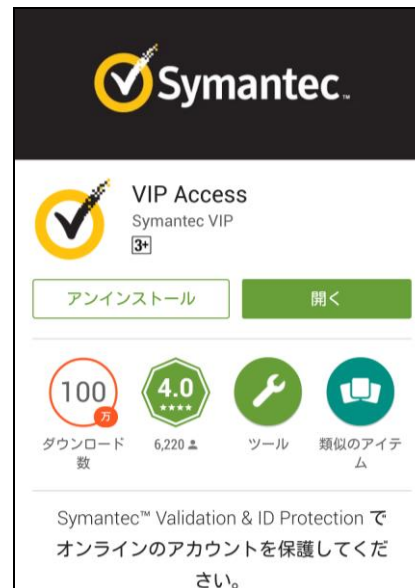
Symantec.

VIP Access
Symantec VIP
3+

アンインストール
開く

100
万
ダウンロード数

4.0
★★★★
6,220

ツール

類似のアイテム

Symantec™ Validation & ID Protection でオンラインのアカウントを保護してください。